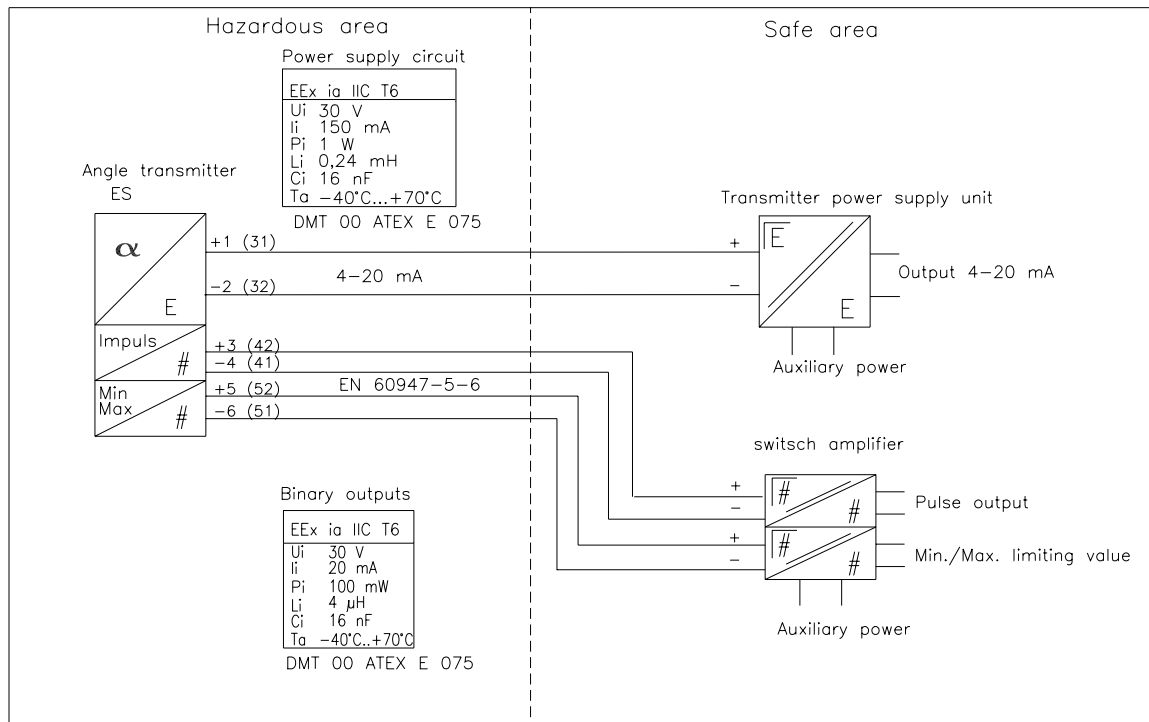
Hazardous area

Safe area

Power supply circuit

EEx ia IIC T6
Ui 30 V
Ii 150 mA
Pi 1 W
Li 0,24 mH
Ci 16 nF
Ta −40°C...+70°C

DMT 00 ATEX E 075

Angle transmitter
ES

$\alpha$

E

+1 (31)

−2 (32)

4−20 mA

Impuls

#

+3 (42)

−4 (41)

Min
Max

#

+5 (52)

EN 60947−5−6

−6 (51)

Transmitter power supply unit

+

−

E

E

Output 4−20 mA

Auxiliary power

switsch amplifier

+

−

#

#

Pulse output

+

−

#

#

Min./Max. limiting value

Auxiliary power

Binary outputs

EEx ia IIC T6
Ui 30 V
Ii 20 mA
Pi 100 mW
Li 4 μH
Ci 16 nF
Ta −40°C..+70°C

DMT 00 ATEX E 075